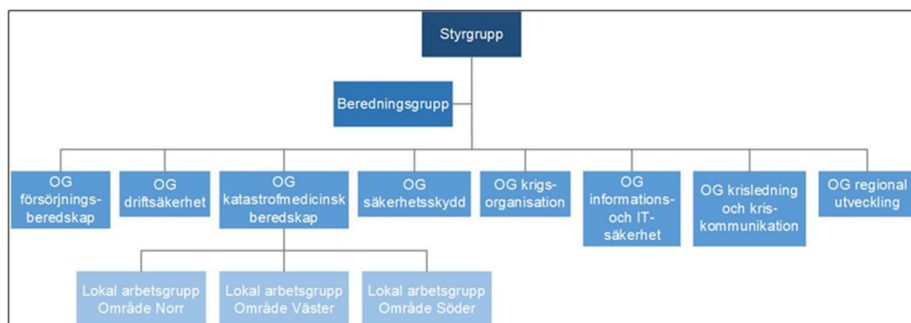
Styrgrupp

Beredningsgrupp

OG försörjningsberedskap

OG driftsäkerhet

OG katastrofmedicinsk beredskap

OG säkerhetsskydd

OG krigsorganisation

OG informations- och IT-säkerhet

OG krisledning och kriskommunikation

OG regional utveckling

Lokal arbetsgrupp Område Norr

Lokal arbetsgrupp Område Väster

Lokal arbetsgrupp Område Söder